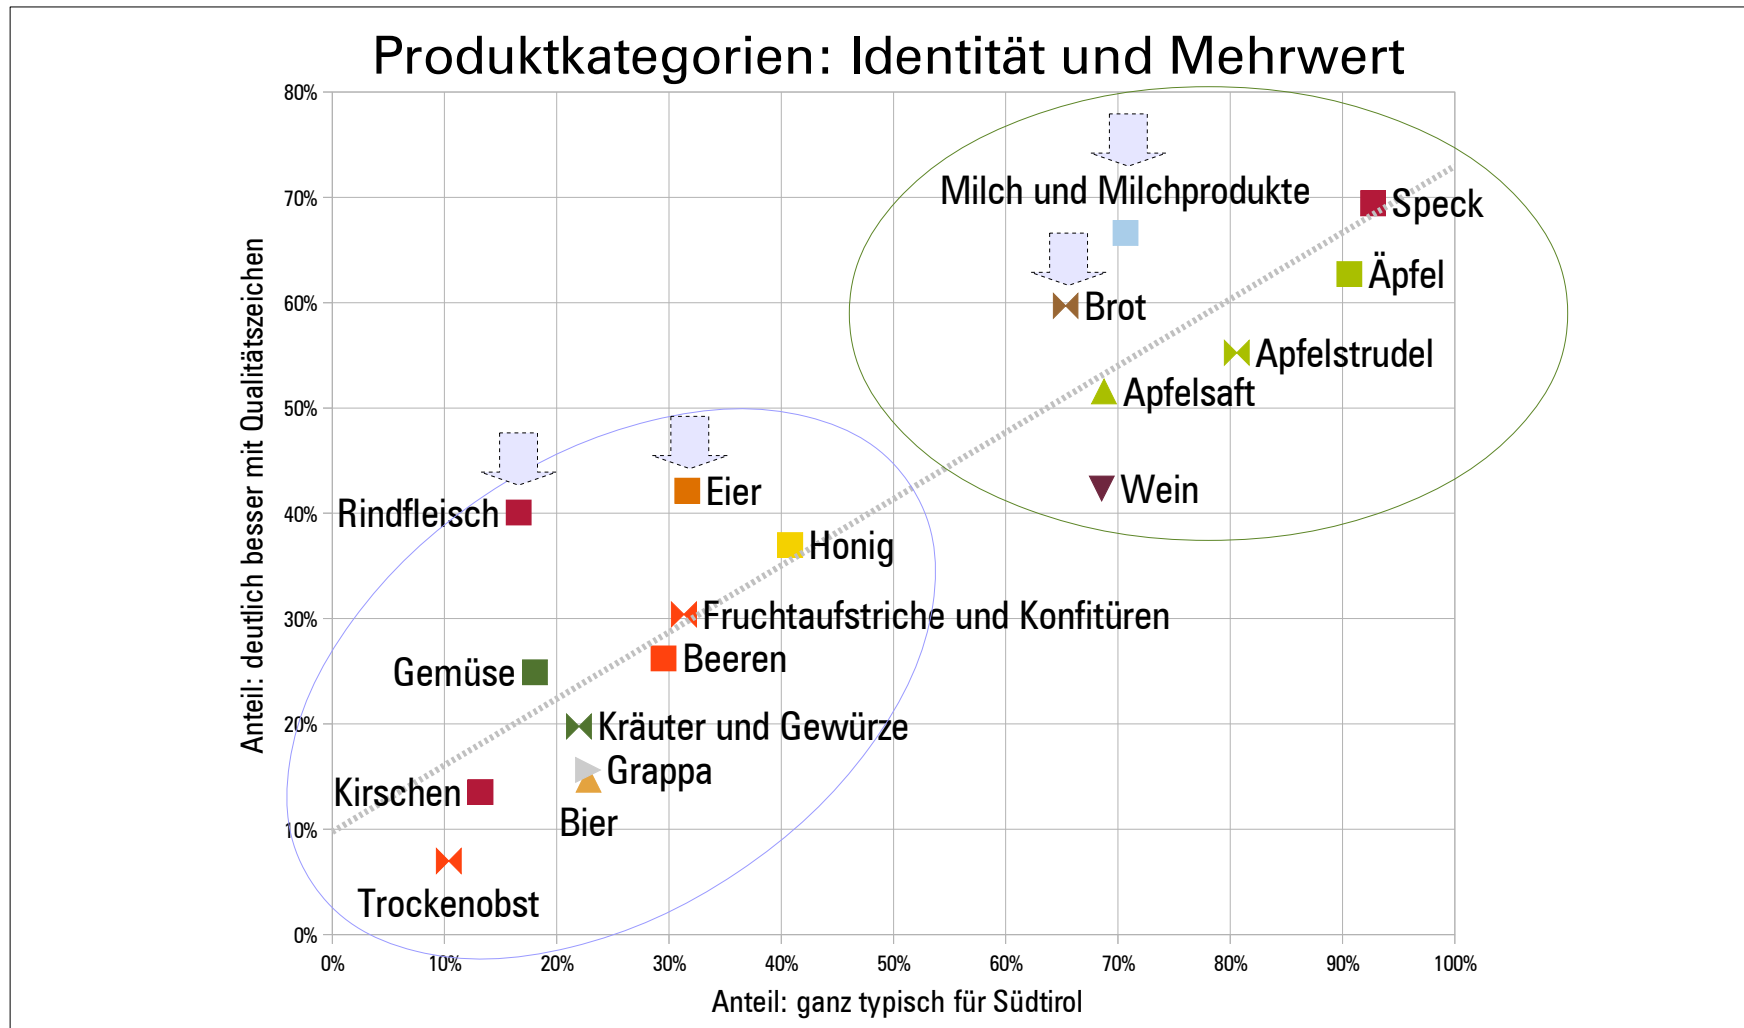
Produktkategorien: Identität und Mehrwert

Anteil: deutlich besser mit Qualitätszeichen

80%
70%
60%
50%
40%
30%
20%
10%
0%

Milch und Milchprodukte
Speck
Äpfel
Brot
Apfelstrudel
Apfelsaft
Wein
Rindfleisch
Eier
Honig
Fruchtaufstriche und Konfitüren
Beeren
Gemüse
Kräuter und Gewürze
Grappa
Kirschen
Bier
Trockenobst

0%
10%
20%
30%
40%
50%
60%
70%
80%
90%
100%

Anteil: ganz typisch für Südtirol